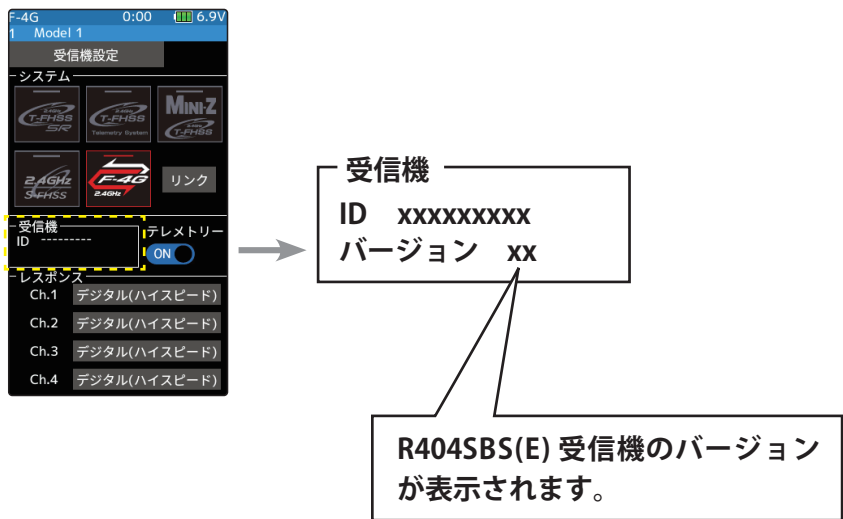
F-4G 0:00 6.9V
1 Model 1
受信機設定
システム
T-FHSS SR
T-FHSS Telemetry System
MINI-Z T-FHSS
2.4GHz S-FHSS
F-4G 2.4GHz
リンク
受信機
ID ---------
テレメトリー
ON
レスポンス
Ch.1 デジタル(ハイスピード)
Ch.2 デジタル(ハイスピード)
Ch.3 デジタル(ハイスピード)
Ch.4 デジタル(ハイスピード)

受信機
ID xxxxxxxxx
バージョン xx

R404SBS(E) 受信機のバージョンが表示されます。